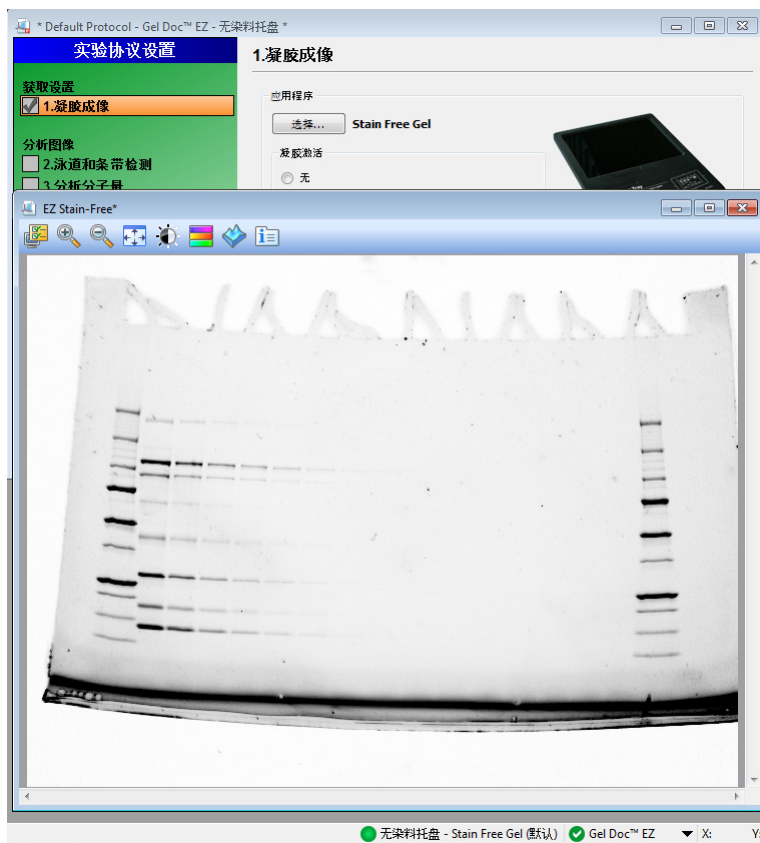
* Default Protocol - Gel Doc™ EZ - 无染料托盘 *

实验协议设置

获取设置

1.凝胶成像

分析图像

2.泳道和条带检测

3.分析分子量

1.凝胶成像

应用程序

选择...

Stain Free Gel

凝胶激活

无

EZ Stain-Free*

无染料托盘 - Stain Free Gel (默认)

Gel Doc™ EZ

X:

Y: